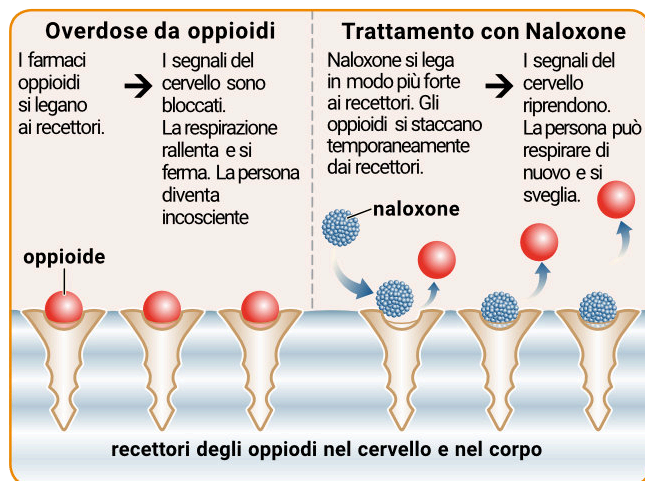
Overdose da oppioidi

I farmaci oppioidi si legano ai recettori.

I segnali del cervello sono bloccati. La respirazione rallenta e si ferma. La persona diventa incosciente

oppioide

Trattamento con Naloxone

Naloxone si lega in modo più forte ai recettori. Gli oppioidi si staccano temporaneamente dai recettori.

I segnali del cervello riprendono. La persona può respirare di nuovo e si sveglia.

naloxone

recettori degli oppiodi nel cervello e nel corpo